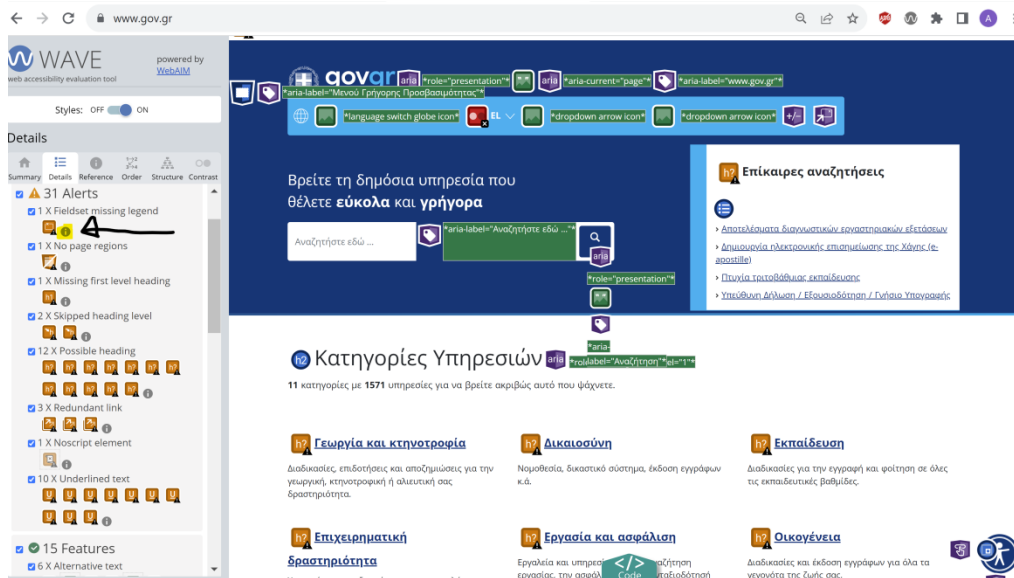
www.gov.gr

WAVE
web accessibility evaluation tool
powered by WebAIM

Styles: OFF ON

Details

Summary Details Reference Order Structure Contrast

31 Alerts
1 X Fieldset missing legend
1 X No page regions
1 X Missing first level heading
2 X Skipped heading level
12 X Possible heading
3 X Redundant link
1 X Noscript element
10 X Underlined text

15 Features
6 X Alternative text

govgr aria *role="presentation"* aria *aria-current="page"* *aria-label="www.gov.gr"*
*aria-label="Μενού Γρήγορης Προσβασιμότητας"*
*language switch globe icon* EL *dropdown arrow icon* *dropdown arrow icon*

Βρείτε τη δημόσια υπηρεσία που θέλετε εύκολα και γρήγορα

Αναζητήστε εδώ ...
*aria-label="Αναζητήστε εδώ ..."*
*role="presentation"*
aria
*role* *label="Αναζήτηση"* *el="1"*

Επίκαιρες αναζητήσεις
› Αποτελέσματα διαγνωστικών εργαστηριακών εξετάσεων
› Δημιουργία ηλεκτρονικής επισημείωσης της Χάγης (e-apostille)
› Πτυχία τριτοβάθμιας εκπαίδευσης
› Υπεύθυνη Δήλωση / Εξουσιοδότηση / Γνήσιο Υπογραφής

Κατηγορίες Υπηρεσιών aria
11 κατηγορίες με 1571 υπηρεσίες για να βρείτε ακριβώς αυτό που ψάχνετε.

Γεωργία και κτηνοτροφία
Διαδικασίες, επιδοτήσεις και αποζημιώσεις για την γεωργική, κτηνοτροφική ή αλιευτική σας δραστηριότητα.

Δικαιοσύνη
Νομοθεσία, δικαστικό σύστημα, έκδοση εγγράφων κ.ά.

Εκπαίδευση
Διαδικασίες για την εγγραφή και φοίτηση σε όλες τις εκπαιδευτικές βαθμίδες.

Επιχειρηματική δραστηριότητα

Εργασία και ασφάλιση
Εργασία και υπηρε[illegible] αναζήτηση εργασίας, την ασφάλ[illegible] αξιοδότηση

Code

Οικογένεια
Διαδικασίες και έκδοση εγγράφων για όλα τα γεγονότα της ζωής σας.